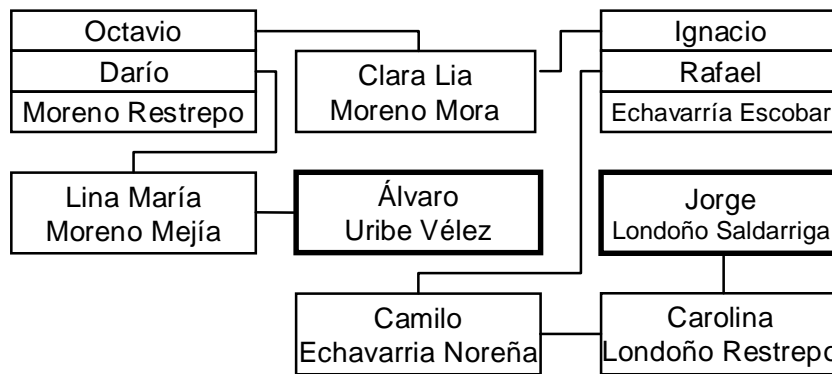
Octavio
Darío
Moreno Restrepo

Clara Lia
Moreno Mora

Ignacio
Rafael
Echavarría Escobar

Lina María
Moreno Mejía

Álvaro
Uribe Vélez

Jorge
Londoño Saldarriaga

Camilo
Echavarria Noreña

Carolina
Londoño Restrepo